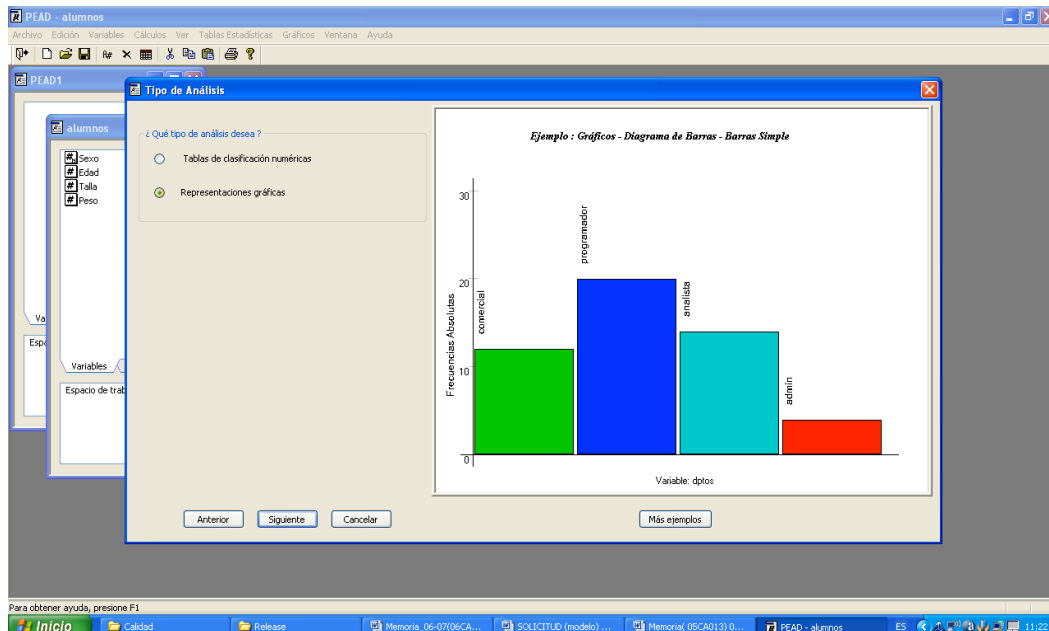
PEAD - alumnos

Archivo Edición Variables Cálculos Ver Tablas Estadísticas Gráficos Ventana Ayuda

PEAD1

alumnos

Sexo
Edad
Talla
Peso

Va

Esp

Variables

Espacio de trab

Tipo de Análisis

¿ Qué tipo de análisis desea ?

Tablas de clasificación numéricas

Representaciones gráficas

Ejemplo : Gráficos - Diagrama de Barras - Barras Simple

30

20

10

0

Frecuencias Absolutas

comercial

programador

analista

admin

Variable: dptos

Anterior

Siguiente

Cancelar

Más ejemplos

Para obtener ayuda, presione F1

Inicio

Calidad

Release

Memoria_06-07(06CA...

SOLICITUD (modelo) ...

Memoria( 05CA013) 0...

PEAD - alumnos

ES

11:22